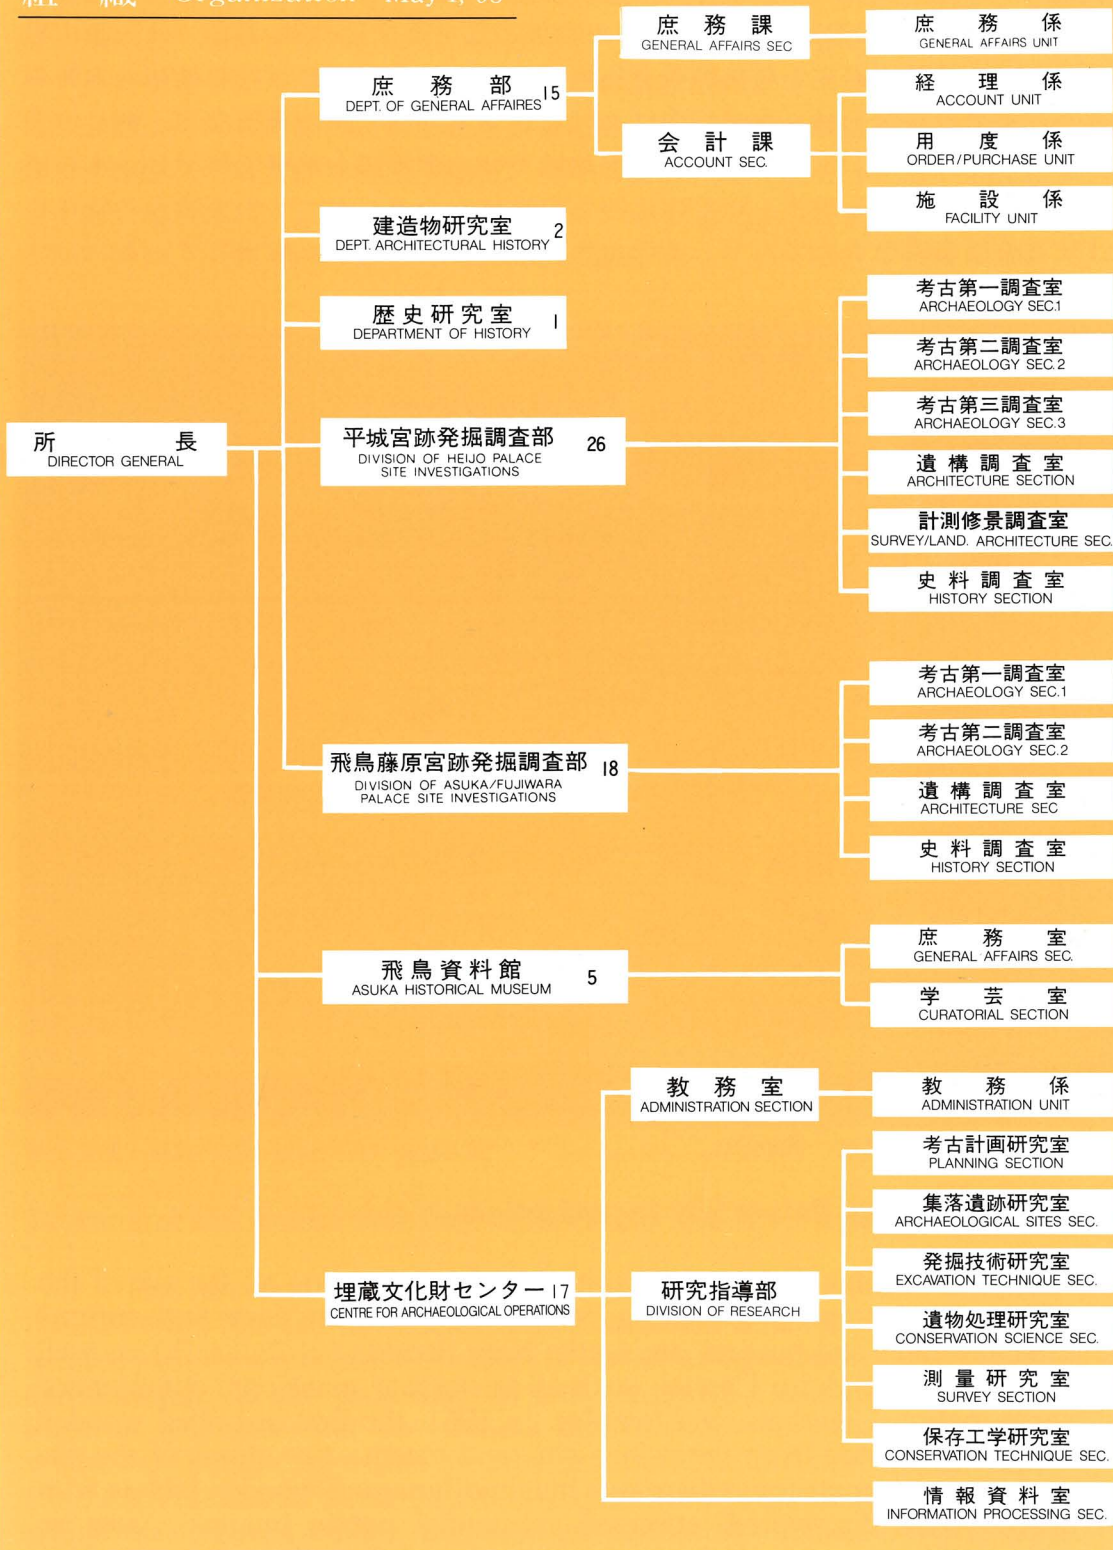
組 織 Organization May 1, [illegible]

所 長
DIRECTOR GENERAL

庶 務 部 15
DEPT. OF GENERAL AFFAIRES

庶 務 課
GENERAL AFFAIRS SEC

庶 務 係
GENERAL AFFAIRS UNIT

会 計 課
ACCOUNT SEC.

経 理 係
ACCOUNT UNIT

用 度 係
ORDER/PURCHASE UNIT

施 設 係
FACILITY UNIT

建造物研究室 2
DEPT. ARCHITECTURAL HISTORY

歴史研究室 1
DEPARTMENT OF HISTORY

平城宮跡発掘調査部 26
DIVISION OF HEIJO PALACE SITE INVESTIGATIONS

考古第一調査室
ARCHAEOLOGY SEC.1

考古第二調査室
ARCHAEOLOGY SEC.2

考古第三調査室
ARCHAEOLOGY SEC.3

遺構調査室
ARCHITECTURE SECTION

計測修景調査室
SURVEY/LAND. ARCHITECTURE SEC.

史料調査室
HISTORY SECTION

飛鳥藤原宮跡発掘調査部 18
DIVISION OF ASUKA/FUJIWARA PALACE SITE INVESTIGATIONS

考古第一調査室
ARCHAEOLOGY SEC.1

考古第二調査室
ARCHAEOLOGY SEC.2

遺構調査室
ARCHITECTURE SEC

史料調査室
HISTORY SECTION

飛鳥資料館 5
ASUKA HISTORICAL MUSEUM

庶 務 室
GENERAL AFFAIRS SEC.

学 芸 室
CURATORIAL SECTION

埋蔵文化財センター 17
CENTRE FOR ARCHAEOLOGICAL OPERATIONS

教 務 室
ADMINISTRATION SECTION

教 務 係
ADMINISTRATION UNIT

研究指導部
DIVISION OF RESEARCH

考古計画研究室
PLANNING SECTION

集落遺跡研究室
ARCHAEOLOGICAL SITES SEC.

発掘技術研究室
EXCAVATION TECHNIQUE SEC.

遺物処理研究室
CONSERVATION SCIENCE SEC.

測量研究室
SURVEY SECTION

保存工学研究室
CONSERVATION TECHNIQUE SEC.

情報資料室
INFORMATION PROCESSING SEC.